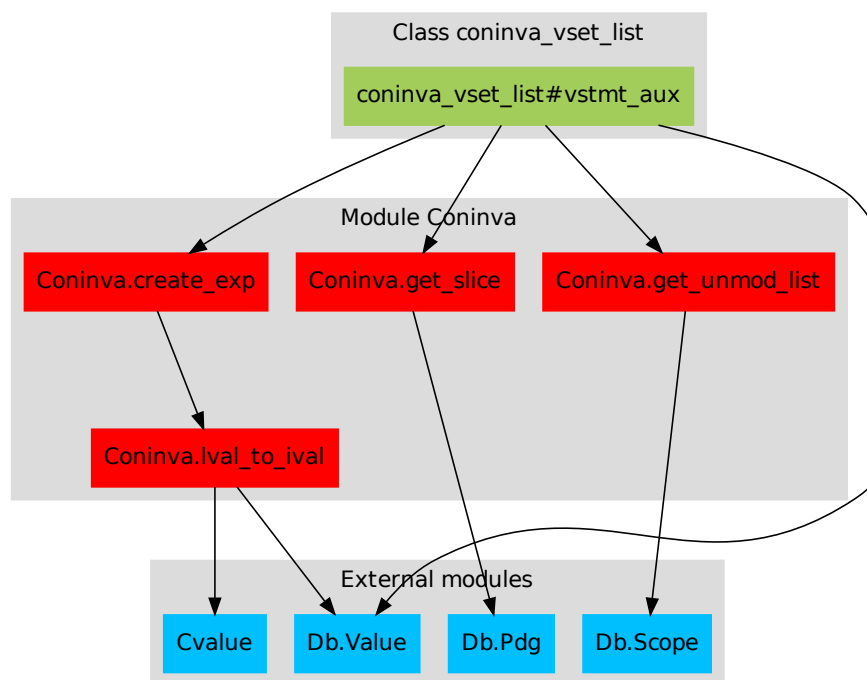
Class coninva_vset_list

coninva_vset_list#vstmt_aux

Module Coninva

Coninva.create_exp

Coninva.get_slice

Coninva.get_unmod_list

Coninva.lval_to_ival

External modules

Cvalue

Db.Value

Db.Pdg

Db.Scope